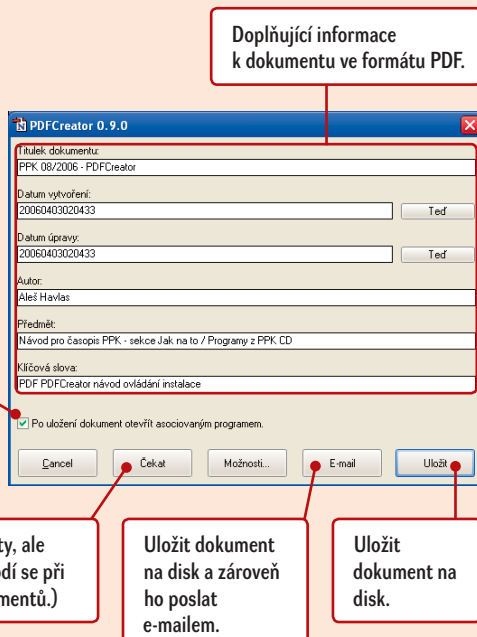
Doplňující informace k dokumentu ve formátu PDF.

PDFCreator 0.9.0

Titulek dokumentu:
PPK 08/2006 - PDFCreator

Datum vytvoření:
20060403020433
Teď

Datum úpravy:
20060403020433
Teď

Autor:
Aleš Havlas

Předmět:
Návod pro časopis PPK - sekce Jak na to / Programy z PPK CD

Klíčová slova:
PDF PDFCreator návod ovládání instalace

Po uložení dokument otevřít asociovaným programem.

Cancel
Čekat
Možnosti...
E-mail
Uložit

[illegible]ty, ale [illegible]dí se při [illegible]mentů.)

Uložit dokument na disk a zároveň ho poslat e-mailem.

Uložit dokument na disk.